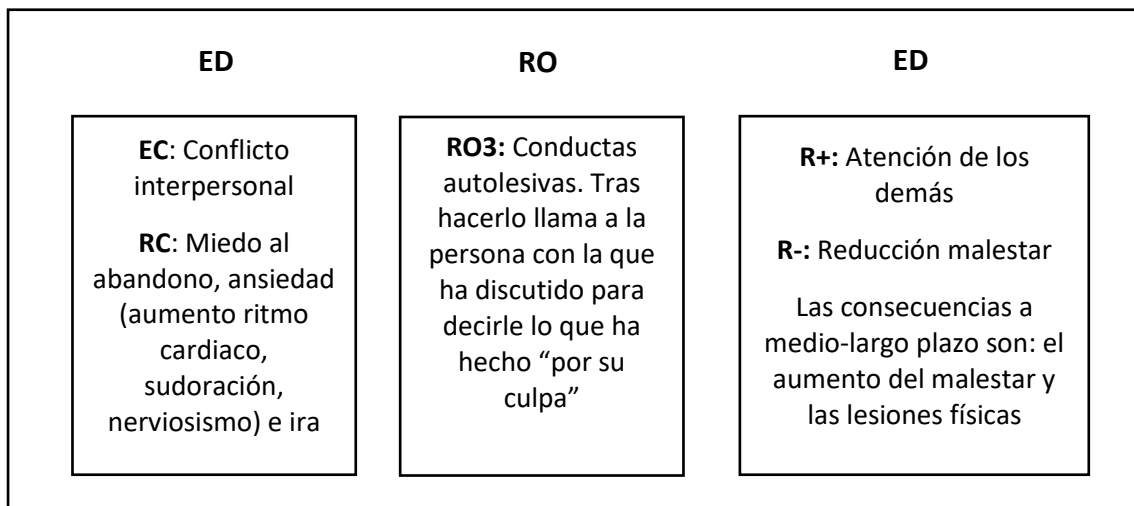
**ED**

**EC**: Conflicto interpersonal

**RC**: Miedo al abandono, ansiedad (aumento ritmo cardiaco, sudoración, nerviosismo) e ira

**RO**

**RO3:** Conductas autolesivas. Tras hacerlo llama a la persona con la que ha discutido para decirle lo que ha hecho “por su culpa”

**ED**

**R+:** Atención de los demás

**R-:** Reducción malestar

Las consecuencias a medio-largo plazo son: el aumento del malestar y las lesiones físicas